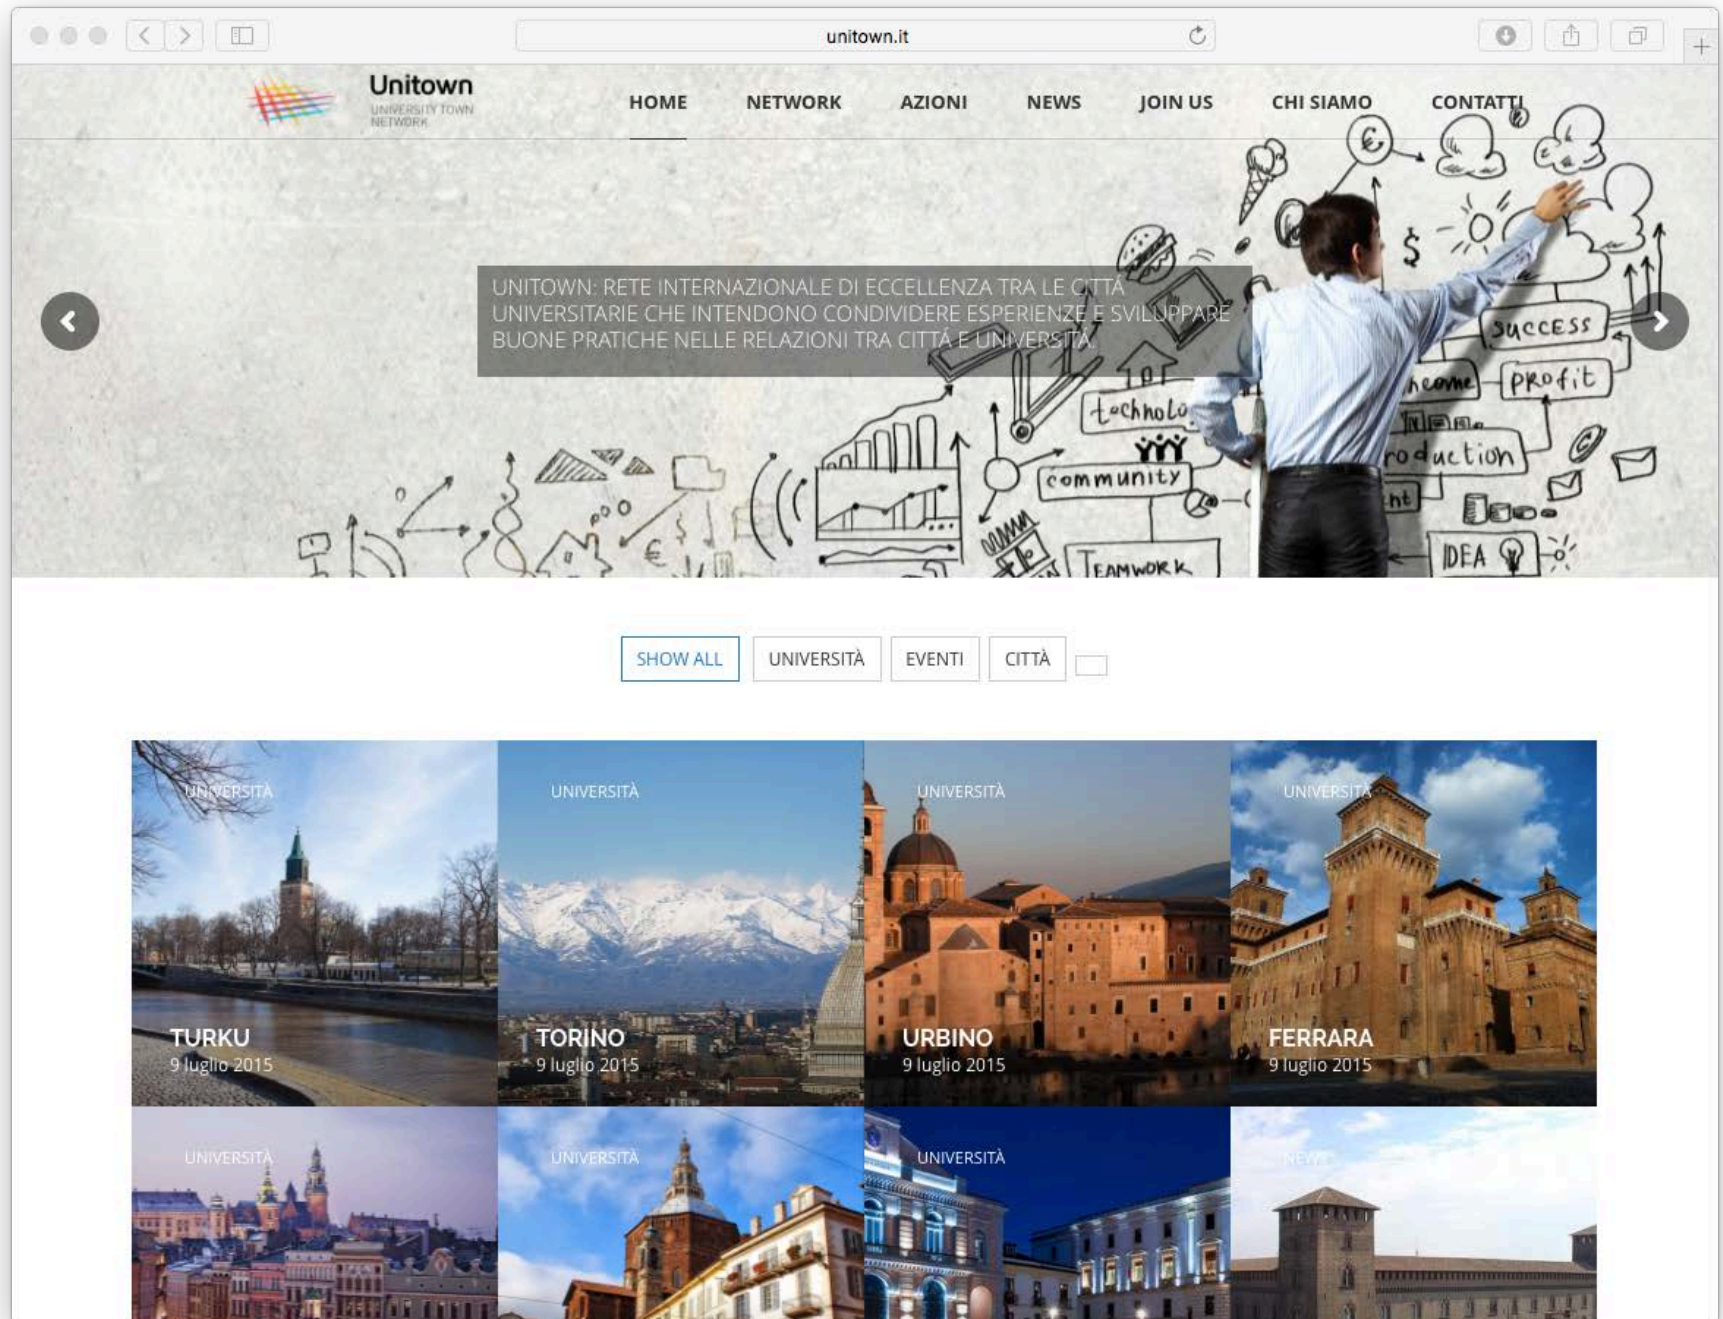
unitown.it

Unitown
UNIVERSITY TOWN NETWORK

HOME NETWORK AZIONI NEWS JOIN US CHI SIAMO CONTATTI

UNITOWN: RETE INTERNAZIONALE DI ECCELLENZA TRA LE CITTÁ UNIVERSITARIE CHE INTENDONO CONDIVIDERE ESPERIENZE E SVILUPPARE BUONE PRATICHE NELLE RELAZIONI TRA CITTÁ E UNIVERSITÁ.

success
profit
income
technolo
community
production
Teamwork
IDEA

SHOW ALL UNIVERSITÀ EVENTI CITTÀ

UNIVERSITÀ
TURKU
9 luglio 2015

UNIVERSITÀ
TORINO
9 luglio 2015

UNIVERSITÀ
URBINO
9 luglio 2015

UNIVERSITÀ
FERRARA
9 luglio 2015

UNIVERSITÀ

UNIVERSITÀ

UNIVERSITÀ

NEWS